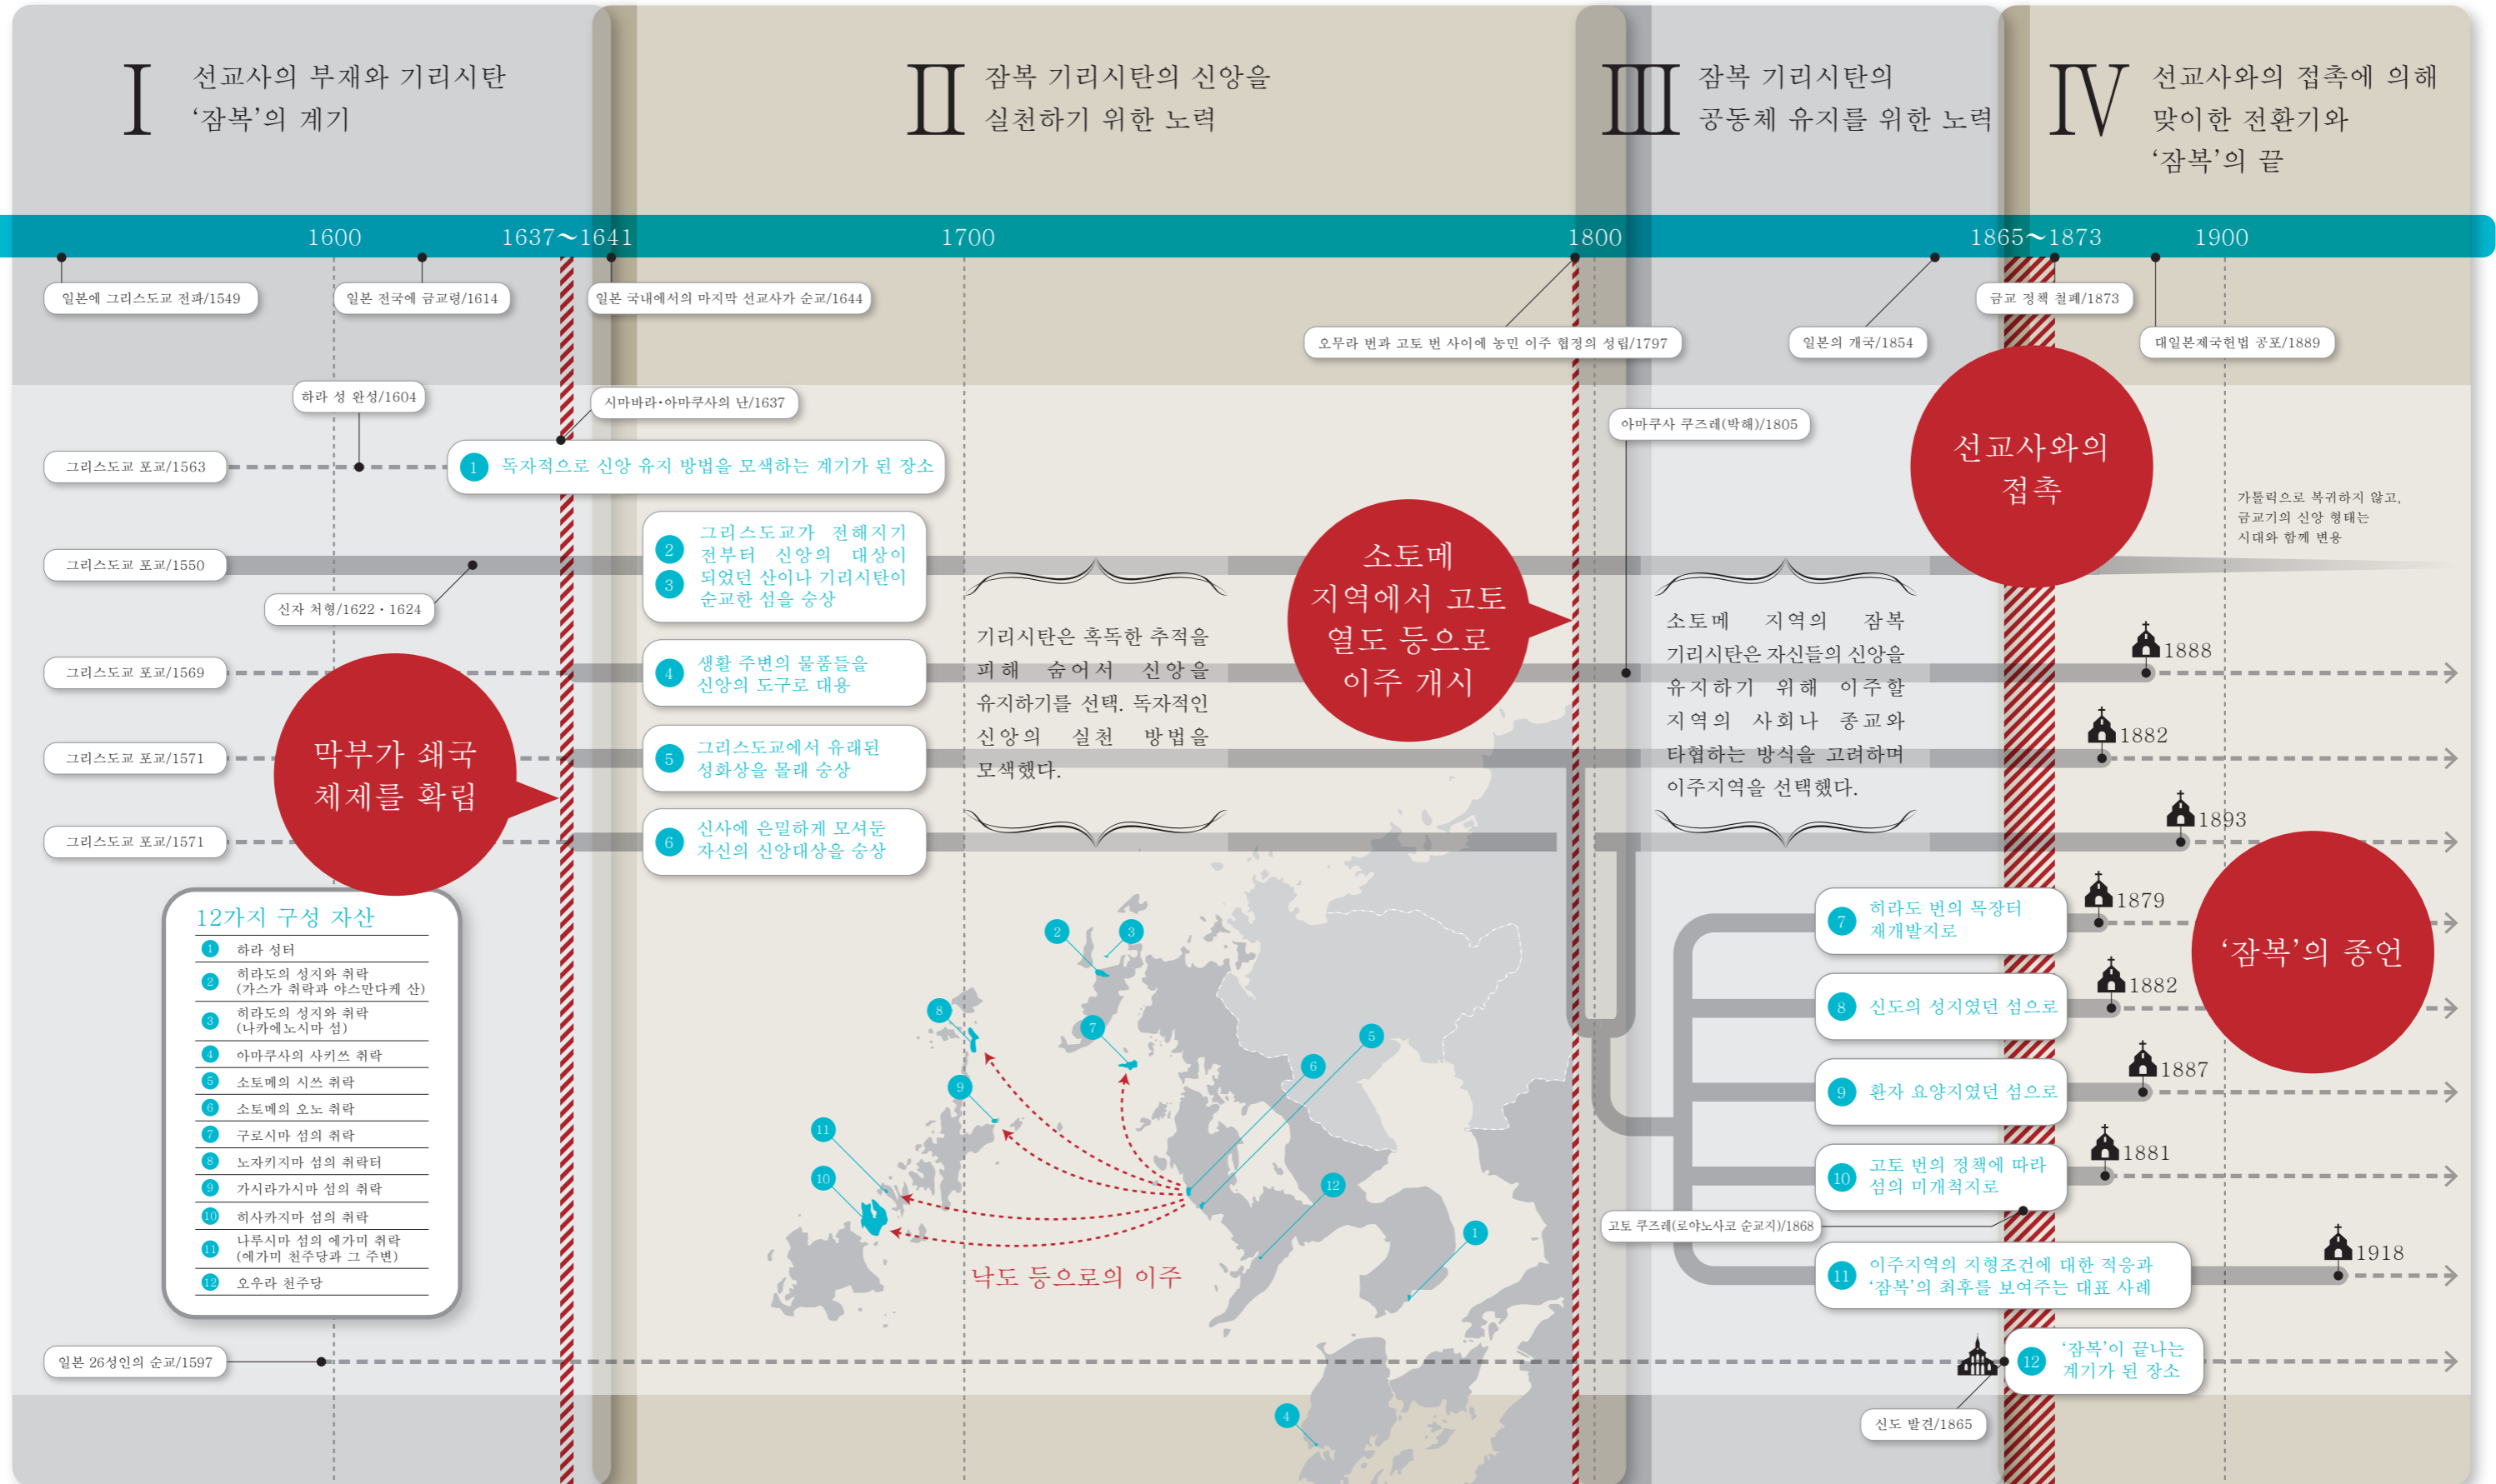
I 선교사의 부재와 기리시탄 '잠복'의 계기

II 잠복 기리시탄의 신앙을 실천하기 위한 노력

III 잠복 기리시탄의 공동체 유지를 위한 노력

IV 선교사와의 접촉에 의해 맞이한 전환기와 '잠복'의 끝

1600 1637~1641 1700 1800 1865~1873 1900

일본에 그리스도교 전파/1549
일본 전국에 금교령/1614
일본 국내에서의 마지막 선교사가 순교/1644
오무라 번과 고토 번 사이에 농민 이주 협정의 성립/1797
일본의 개국/1854
금교 정책 철폐/1873
대일본제국헌법 공포/1889

하라 성 완성/1604
시마바라·아마쿠사의 난/1637
아마쿠사 쿠즈레(박해)/1805

그리스도교 포교/1563
1 독자적으로 신앙 유지 방법을 모색하는 계기가 된 장소

선교사와의 접촉

가톨릭으로 복귀하지 않고, 금교기의 신앙 형태는 시대와 함께 변용

그리스도교 포교/1550
2 3 그리스도교가 전해지기 전부터 신앙의 대상이 되었던 산이나 기리시탄이 순교한 섬을 숭상
신자 처형/1622 · 1624

소토메 지역에서 고토 열도 등으로 이주 개시

기리시탄은 혹독한 추적을 피해 숨어서 신앙을 유지하기를 선택. 독자적인 신앙의 실천 방법을 모색했다.

소토메 지역의 잠복 기리시탄은 자신들의 신앙을 유지하기 위해 이주할 지역의 사회나 종교와 타협하는 방식을 고려하며 이주지역을 선택했다.

그리스도교 포교/1569
4 생활 주변의 물품들을 신앙의 도구로 대용
1888

막부가 쇄국 체제를 확립

그리스도교 포교/1571
5 그리스도교에서 유래된 성화상을 몰래 숭상
1882

그리스도교 포교/1571
6 신사에 은밀하게 모셔둔 자신의 신앙대상을 숭상
1893

12가지 구성 자산
1 하라 성터
2 히라도의 성지와 취락 (가스가 취락과 야스만다케 산)
3 히라도의 성지와 취락 (나카에노시마 섬)
4 아마쿠사의 사키쓰 취락
5 소토메의 시쓰 취락
6 소토메의 오노 취락
7 구로시마 섬의 취락
8 노자키지마 섬의 취락터
9 가시라가시마 섬의 취락
10 히사카지마 섬의 취락
11 나루시마 섬의 에가미 취락 (에가미 천주당과 그 주변)
12 오우라 천주당

1879
7 히라도 번의 목장터 재개발지로
'잠복'의 종언
1882
8 신도의 성지였던 섬으로
1887
9 환자 요양지였던 섬으로
1881
10 고토 번의 정책에 따라 섬의 미개척지로
고토 쿠즈레(로야노사코 순교지)/1868
1918
11 이주지역의 지형조건에 대한 적응과 '잠복'의 최후를 보여주는 대표 사례

낙도 등으로의 이주

일본 26성인의 순교/1597
12 '잠복'이 끝나는 계기가 된 장소
신도 발견/1865